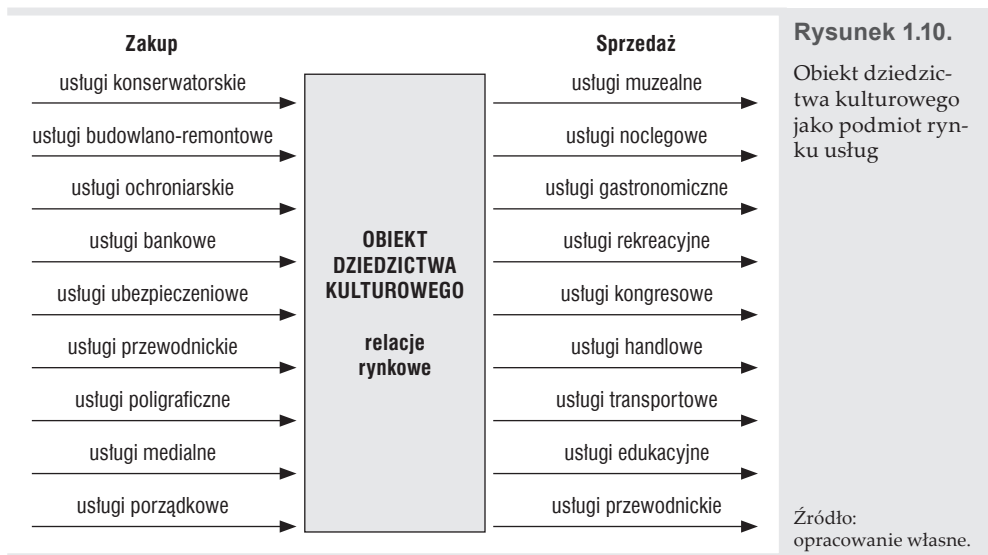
Zakup

usługi konserwatorskie

usługi budowlano-remontowe

usługi ochroniarskie

usługi bankowe

usługi ubezpieczeniowe

usługi przewodnickie

usługi poligraficzne

usługi medialne

usługi porządkowe

OBIEKT DZIEDZICTWA KULTUROWEGO

relacje rynkowe

Sprzedaż

usługi muzealne

usługi noclegowe

usługi gastronomiczne

usługi rekreacyjne

usługi kongresowe

usługi handlowe

usługi transportowe

usługi edukacyjne

usługi przewodnickie

Rysunek 1.10.

Obiekt dziedzictwa kulturowego jako podmiot rynku usług

Źródło: opracowanie własne.